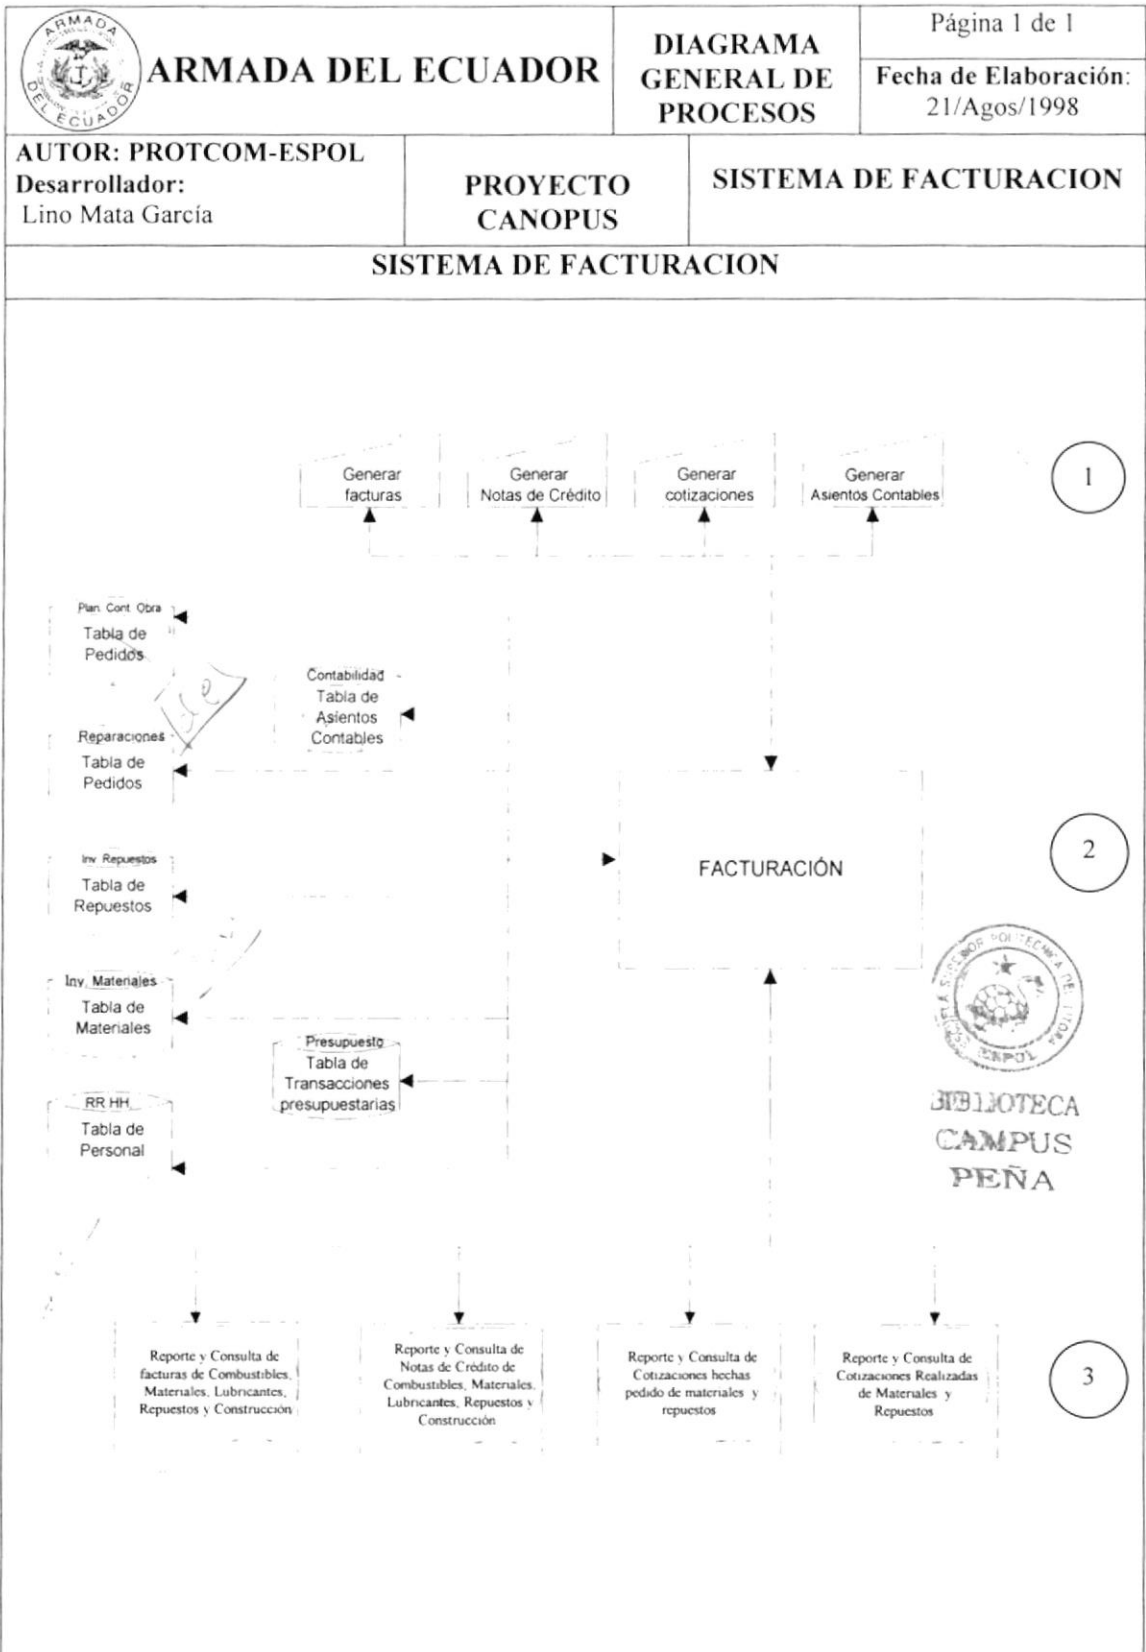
ARMADA DEL ECUADOR

ARMADA DEL ECUADOR

DIAGRAMA GENERAL DE PROCESOS

Página 1 de 1

Fecha de Elaboración: 21/Agos/1998

AUTOR: PROTCOM-ESPOL
Desarrollador:
Lino Mata García

PROYECTO CANOPUS

SISTEMA DE FACTURACION

SISTEMA DE FACTURACION

Generar facturas

Generar Notas de Crédito

Generar cotizaciones

Generar Asientos Contables

1

Plan. Cont. Obra
Tabla de Pedidos

Contabilidad
Tabla de Asientos Contables

Reparaciones
Tabla de Pedidos

FACTURACIÓN

2

Inv. Repuestos
Tabla de Repuestos

Inv. Materiales
Tabla de Materiales

Presupuesto
Tabla de Transacciones presupuestarias

RR HH
Tabla de Personal

ESCUELA SUPERIOR POLITECNICA DEL LITORAL
ESPOL

BIBLIOTECA CAMPUS PEÑA

Reporte y Consulta de facturas de Combustibles, Materiales, Lubricantes, Repuestos y Construcción

Reporte y Consulta de Notas de Crédito de Combustibles, Materiales, Lubricantes, Repuestos y Construcción

Reporte y Consulta de Cotizaciones hechas pedido de materiales y repuestos

Reporte y Consulta de Cotizaciones Realizadas de Materiales y Repuestos

3